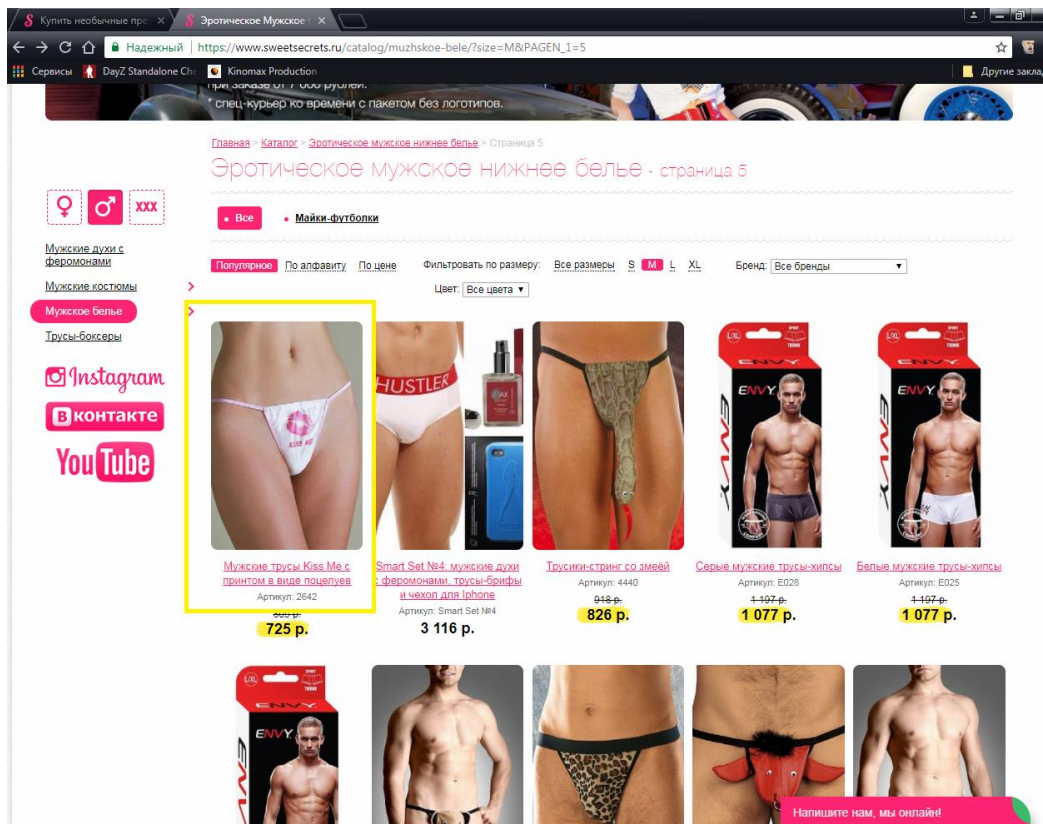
Купить необычные пре ×
Эротическое Мужское ×

Надежный | https://www.sweetsecrets.ru/catalog/muzhskoe-bele/?size=M&PAGEN_1=5

Сервисы
DayZ Standalone Ch
Kinomax Production
Другие заклад

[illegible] при заказе от 7 000 рублей.
* спец-курьер ко времени с пакетом без логотипов.

Главная > Каталог > Эротическое мужское нижнее белье > Страница 5

Эротическое мужское нижнее белье - страница 5

♀ ♂ XXX

Мужские духи с феромонами
Мужские костюмы
Мужское белье
Трусы-боксеры

Instagram
ВКонтакте
YouTube

• Все
• Майки-футболки

Популярное
По алфавиту
По цене
Фильтровать по размеру:
Все размеры
S
M
L
XL
Бренд:
Все бренды
Цвет:
Все цвета

KISS ME

Мужские трусы Kiss Me с принтом в виде поцелуев
Артикул: 2642
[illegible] р.
725 р.

HUSTLER

Smart Set №4: мужские духи с феромонами, трусы-брифы и чехол для Iphone
Артикул: Smart Set №4
3 116 р.

Трусики-стринг со змеей
Артикул: 4440
918 р.
826 р.

L/XL ENVY

Серые мужские трусы-хипсы
Артикул: E028
1 197 р.
1 077 р.

L/XL ENVY

Белые мужские трусы-хипсы
Артикул: E025
1 197 р.
1 077 р.

L/XL ENVY

Напишите нам, мы онлайн!